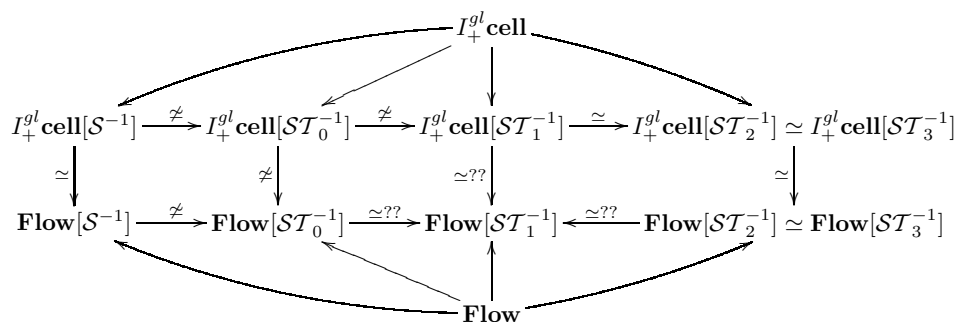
$I_+^{gl}\mathbf{cell}$

$I_+^{gl}\mathbf{cell}[\mathcal{S}^{-1}]$ $\xrightarrow{\not\simeq}$ $I_+^{gl}\mathbf{cell}[\mathcal{S}\mathcal{T}_0^{-1}]$ $\xrightarrow{\not\simeq}$ $I_+^{gl}\mathbf{cell}[\mathcal{S}\mathcal{T}_1^{-1}]$ $\xrightarrow{\simeq}$ $I_+^{gl}\mathbf{cell}[\mathcal{S}\mathcal{T}_2^{-1}] \simeq I_+^{gl}\mathbf{cell}[\mathcal{S}\mathcal{T}_3^{-1}]$

$\simeq$ $\not\simeq$ $\simeq??$ $\simeq$

$\mathbf{Flow}[\mathcal{S}^{-1}]$ $\xrightarrow{\not\simeq}$ $\mathbf{Flow}[\mathcal{S}\mathcal{T}_0^{-1}]$ $\xrightarrow{\simeq??}$ $\mathbf{Flow}[\mathcal{S}\mathcal{T}_1^{-1}]$ $\xleftarrow{\simeq??}$ $\mathbf{Flow}[\mathcal{S}\mathcal{T}_2^{-1}] \simeq \mathbf{Flow}[\mathcal{S}\mathcal{T}_3^{-1}]$

$\mathbf{Flow}$